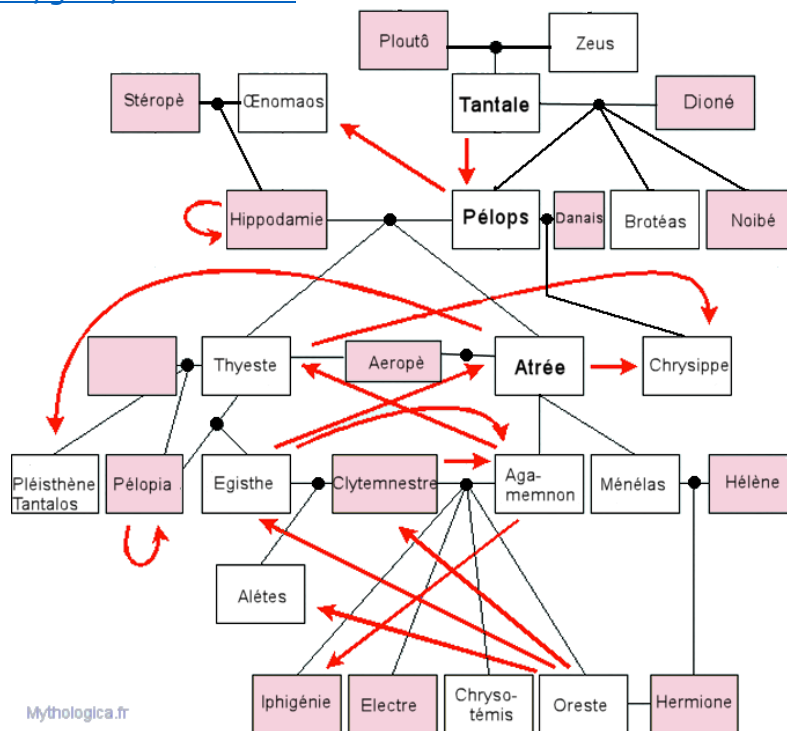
Ploutô
Zeus
Stéropè
Œnomaos
Tantale
Dioné
Hippodamie
Pélops
Danaïs
Brotéas
Noibé
Thyeste
Aeropè
Atrée
Chrysippe
Pléisthène Tantalos
Pélopia
Egisthe
Clytemnestre
Aga-memnon
Ménélas
Hélène
Alétes
Iphigénie
Electre
Chryso-témis
Oreste
Hermione
Mythologica.fr